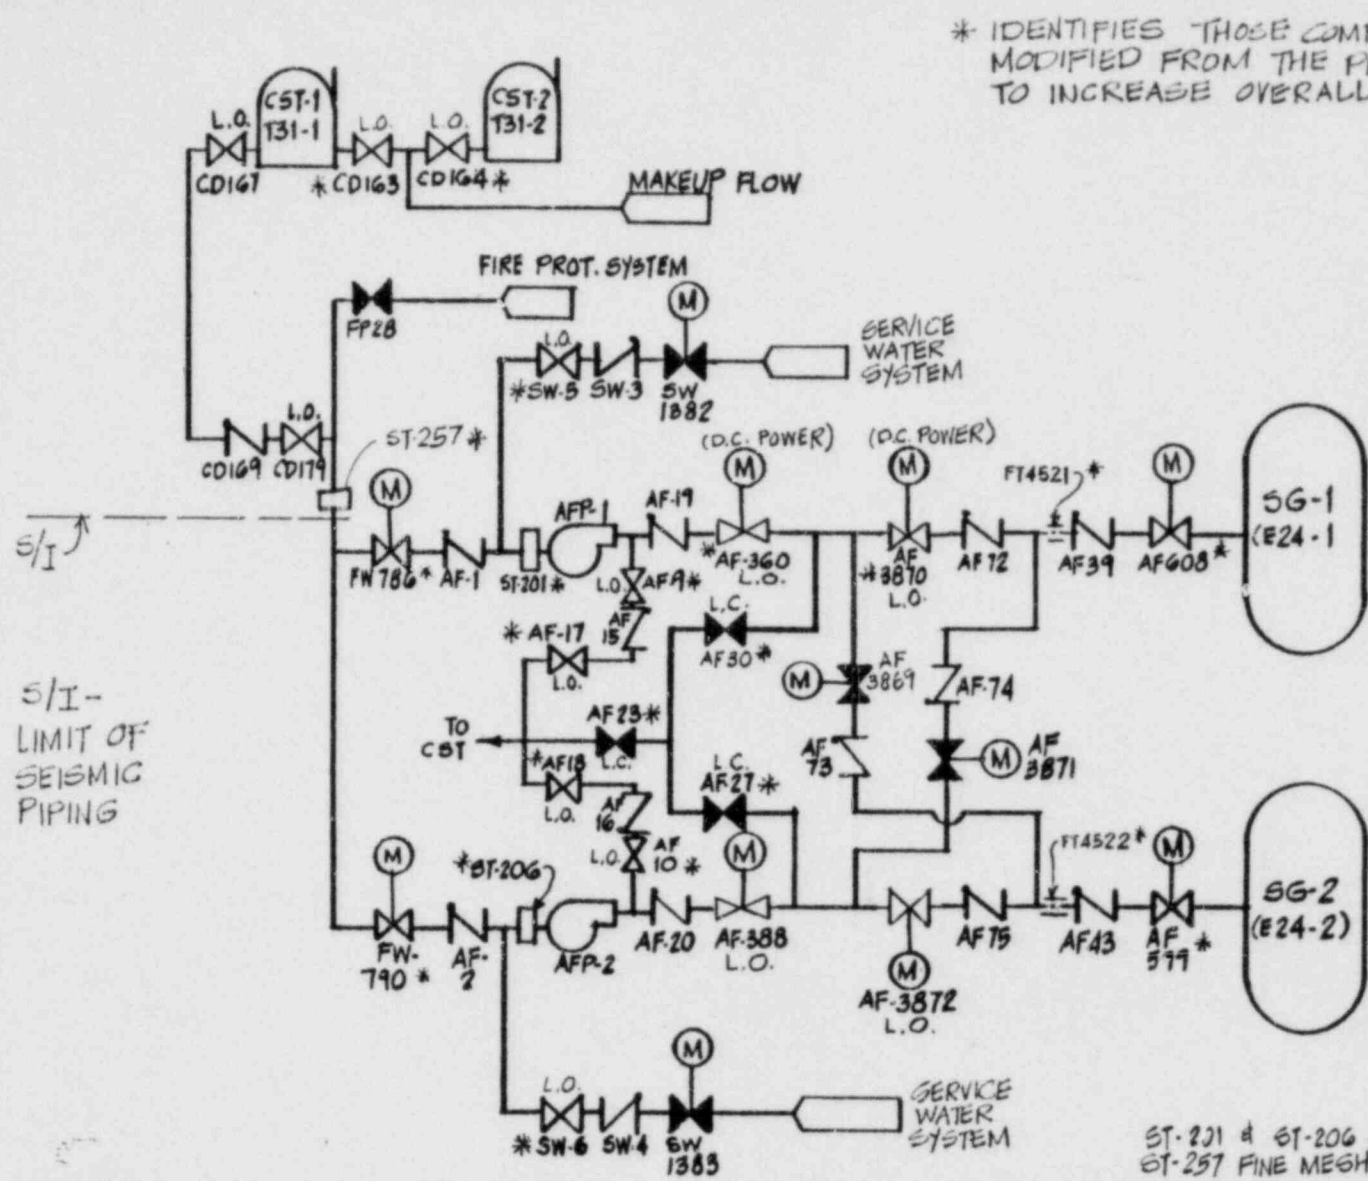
* IDENTIFIES THOSE COM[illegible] MODIFIED FROM THE P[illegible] TO INCREASE OVERALL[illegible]

L.O.
CST-1 T31-1
L.O.
L.O.
CST-2 T31-2
CD167
*CD163
CD164*
MAKEUP FLOW

FIRE PROT. SYSTEM
FP28
M
L.O.
SERVICE WATER SYSTEM
*SW-5 SW-3 SW 1882

L.O.
CD169 CD179
ST-257*
(D.C. POWER)
(D.C. POWER)
M
M
FT4521*
M
SG-1 (E24-1
S/I
M
AFP-1
AF-19
FW 786* AF-1
ST-201*
*AF-360 L.O.
*3870 AF L.O.
AF 72
AF39
AF608*
L.O. AF9*
AF 15
*AF-17
L.C.
L.O.
AF30*
M
AF 3869
AF-74
S/I - LIMIT OF SEISMIC PIPING
TO CST
AF23*
L.C.
*AF18
L.O.
AF 73
M
AF 3871
L.C.
AF27*
L.O.
AF 16
L.O.
AF 10*
M
FT4522*
M
M
*ST-206
SG-2 (E24-2)
FW-790*
AF-2
AFP-2
AF-20
AF-388 L.O.
AF 75
AF43
AF 599*
M
AF-3872 L.O.

M
L.O.
SERVICE WATER SYSTEM
*SW-6 SW-4 SW 1383

ST-201 & ST-206 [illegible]
ST-257 FINE MESH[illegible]